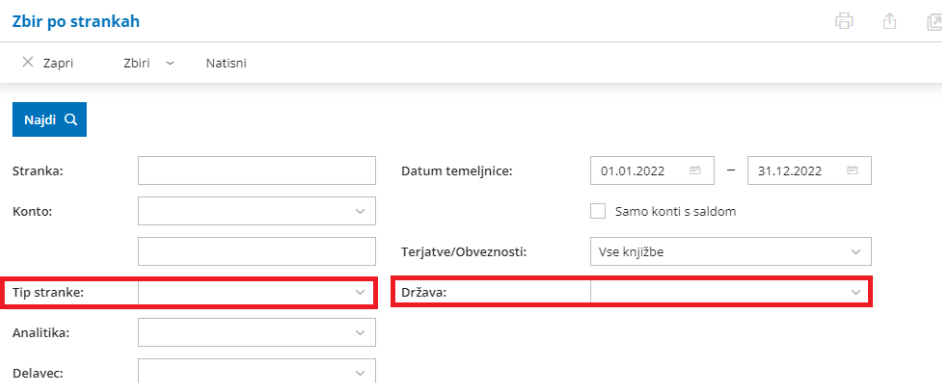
Zbir po strankah

× Zapri Zbiri Natisni

Najdi

Stranka:

Konto:

Tip stranke:

Analitika:

Delavec:

Datum temeljnice: 01.01.2022 – 31.12.2022

Samo konti s saldom

Terjatve/Obveznosti: Vse knjižbe

Država: